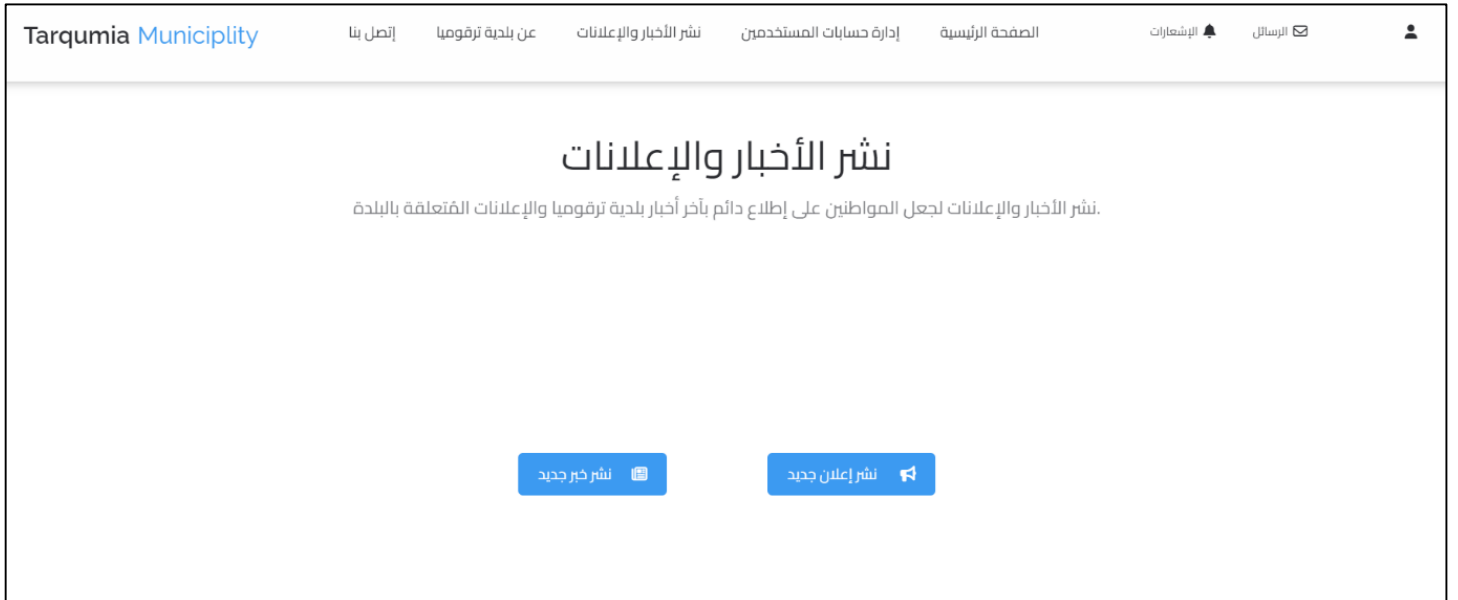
Tarqumia Municiplity

إتصل بنا عن بلدية ترقوميا نشر الأخبار والإعلانات إدارة حسابات المستخدمين الصفحة الرئيسية

الإشعارات الرسائل

نشر الأخبار والإعلانات

.نشر الأخبار والإعلانات لجعل المواطنين على إطلاع دائم بآخر أخبار بلدية ترقوميا والإعلانات المتعلقة بالبلدة

نشر خبر جديد

نشر إعلان جديد